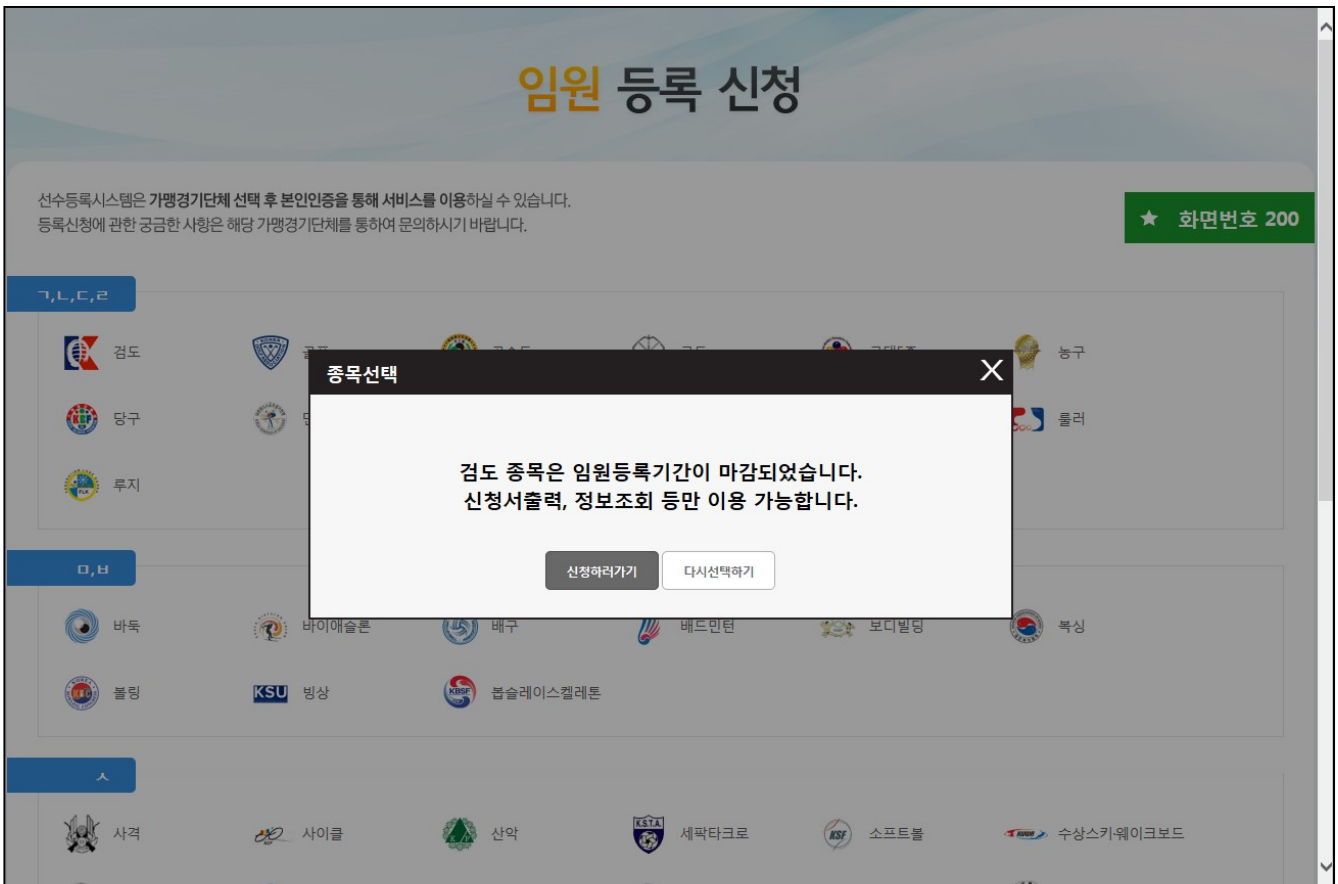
임원 등록 신청

선수등록시스템은 가맹경기단체 선택 후 본인인증을 통해 서비스를 이용하실 수 있습니다.
등록신청에 관한 궁금한 사항은 해당 가맹경기단체를 통하여 문의하시기 바랍니다.

★ 화면번호 200

ㄱ,ㄴ,ㄷ,ㄹ

검도 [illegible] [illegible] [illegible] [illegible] 농구
당구 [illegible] 롤러
루지

종목선택

검도 종목은 임원등록기간이 마감되었습니다.
신청서출력, 정보조회 등만 이용 가능합니다.

신청하러가기 다시선택하기

ㅁ,ㅂ

바둑 바이애슬론 배구 배드민턴 보디빌딩 복싱
볼링 KSU 빙상 KBSF 봅슬레이스켈레톤

ㅅ

사격 사이클 산악 K.S.T.A 세팍타크로 KSF 소프트볼 수상스키·웨이크보드